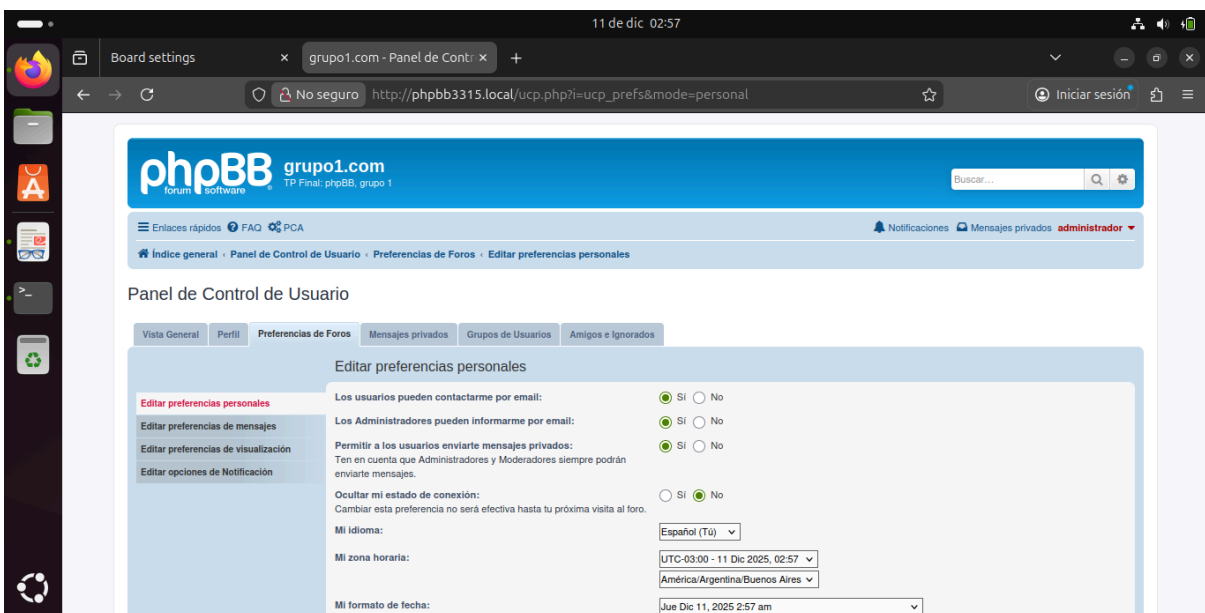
11 de dic 02:57

Board settings ×
grupo1.com - Panel de Contr ×
+

No seguro http://phpbb3315.local/ucp.php?i=ucp_prefs&mode=personal

Iniciar sesión

phpBB forum software
grupo1.com
TP Final: phpBB, grupo 1

Buscar…

Enlaces rápidos FAQ PCA
Notificaciones Mensajes privados administrador

Índice general ‹ Panel de Control de Usuario ‹ Preferencias de Foros ‹ Editar preferencias personales

Panel de Control de Usuario

Vista General | Perfil | Preferencias de Foros | Mensajes privados | Grupos de Usuarios | Amigos e Ignorados

Editar preferencias personales
Editar preferencias de mensajes
Editar preferencias de visualización
Editar opciones de Notificación

Editar preferencias personales

Los usuarios pueden contactarme por email: Sí No

Los Administradores pueden informarme por email: Sí No

Permitir a los usuarios enviarte mensajes privados: Sí No
Ten en cuenta que Administradores y Moderadores siempre podrán enviarte mensajes.

Ocultar mi estado de conexión: Sí No
Cambiar esta preferencia no será efectiva hasta tu próxima visita al foro.

Mi idioma: Español (Tú)

Mi zona horaria: UTC-03:00 - 11 Dic 2025, 02:57
América/Argentina/Buenos Aires

Mi formato de fecha: Jue Dic 11, 2025 2:57 am